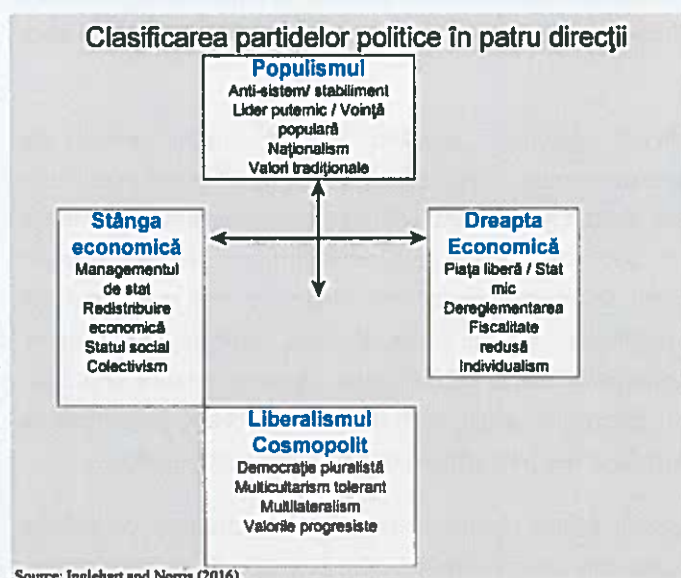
Clasificarea partidelor politice în patru direcţii

Populismul
Anti-sistem/ stabiliment
Lider puternic / Voinţă populară
Naţionalism
Valori tradiţionale

Stânga economică
Managementul de stat
Redistribuire economică
Statul social
Colectivism

Dreapta Economică
Piaţa liberă / Stat mic
Dereglementarea
Fiscalitate redusă
Individualism

Liberalismul Cosmopolit
Democraţie pluralistă
Multiculturalism tolerant
Multilateralism
Valorile progresiste

Source: Inglehart and Norris (2016)